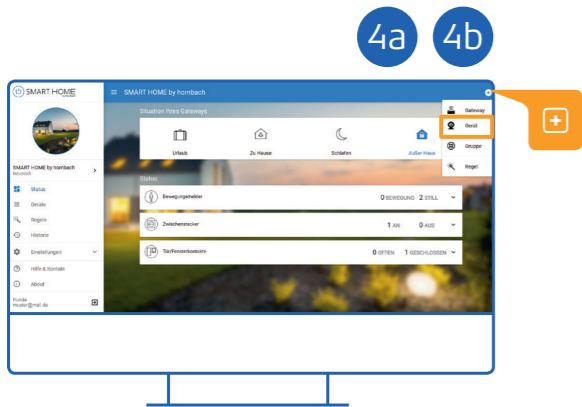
4a 4b

SMART HOME

SMART HOME by hornbach

SMART HOME by hornbach
Neustadt

Status
Geräte
Regeln
Historie
Einstellungen
Hilfe & Kontakt
About

Kunde-muster@mail.de

Situation Ihres Gateways

Urlaub
Zu Hause
Schlafen
Außer Haus

Status

Bewegungsmelder 0 BEWEGUNG 2 STILL
Zwischenstecker 1 AN 0 AUS
Tür/Fensterkontakte 0 OFFEN 1 GESCHLOSSEN

Gateway
Gerät
Gruppe
Regel